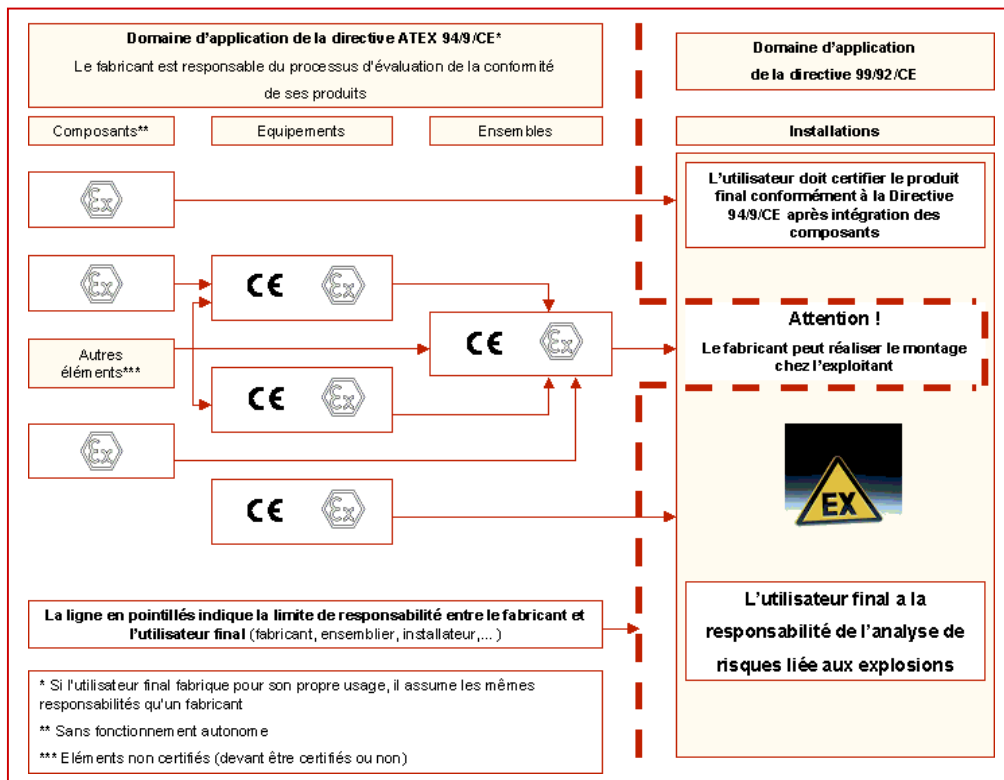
Domaine d'application de la directive ATEX 94/9/CE*

Le fabricant est responsable du processus d'évaluation de la conformité de ses produits

Domaine d'application de la directive 99/92/CE

Composants**

Equipements

Ensembles

Installations

Ex

L'utilisateur doit certifier le produit final conformément à la Directive 94/9/CE après intégration des composants

Ex

CE Ex

CE Ex

Attention !

Le fabricant peut réaliser le montage chez l'exploitant

Autres éléments***

CE Ex

Ex

CE Ex

EX

La ligne en pointillés indique la limite de responsabilité entre le fabricant et l'utilisateur final (fabricant, ensemblier, installateur,... )

L'utilisateur final a la responsabilité de l'analyse de risques liée aux explosions

* Si l'utilisateur final fabrique pour son propre usage, il assume les mêmes responsabilités qu'un fabricant

** Sans fonctionnement autonome

*** Eléments non certifiés (devant être certifiés ou non)